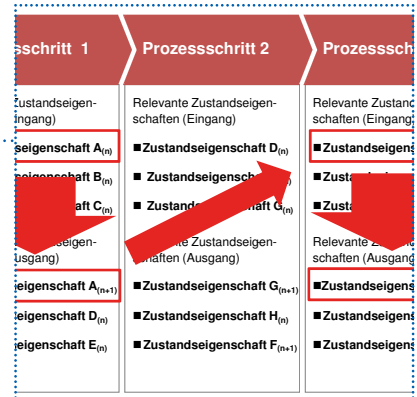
sschritt 1

Prozessschritt 2

Prozesssch

Zustandseigen-
ingang)

seigenschaft $A_{(n)}$

seigenschaft $B_{(n)}$

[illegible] $C_{(n)}$

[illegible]eigen-
usgang)

eigenschaft $A_{(n+1)}$

eigenschaft $D_{(n)}$

eigenschaft $E_{(n)}$

Relevante Zustandseigenschaften (Eingang)

■ Zustandseigenschaft $D_{(n)}$

■ Zustandseigensch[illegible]

■ Zustand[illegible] $G_{(n)}$

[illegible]te Zustandseigenschaften (Ausgang)

■ Zustandseigenschaft $G_{(n+1)}$

■ Zustandseigenschaft $H_{(n)}$

■ Zustandseigenschaft $F_{(n+1)}$

Relevante Zustand
schaften (Eingang)

■ Zustandseigens

■ Zusta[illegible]

■ Zusta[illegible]

Relevante Z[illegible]
schaften (Ausgang)

■ Zustandseigens

■ Zustandseigens

■ Zustandseigens